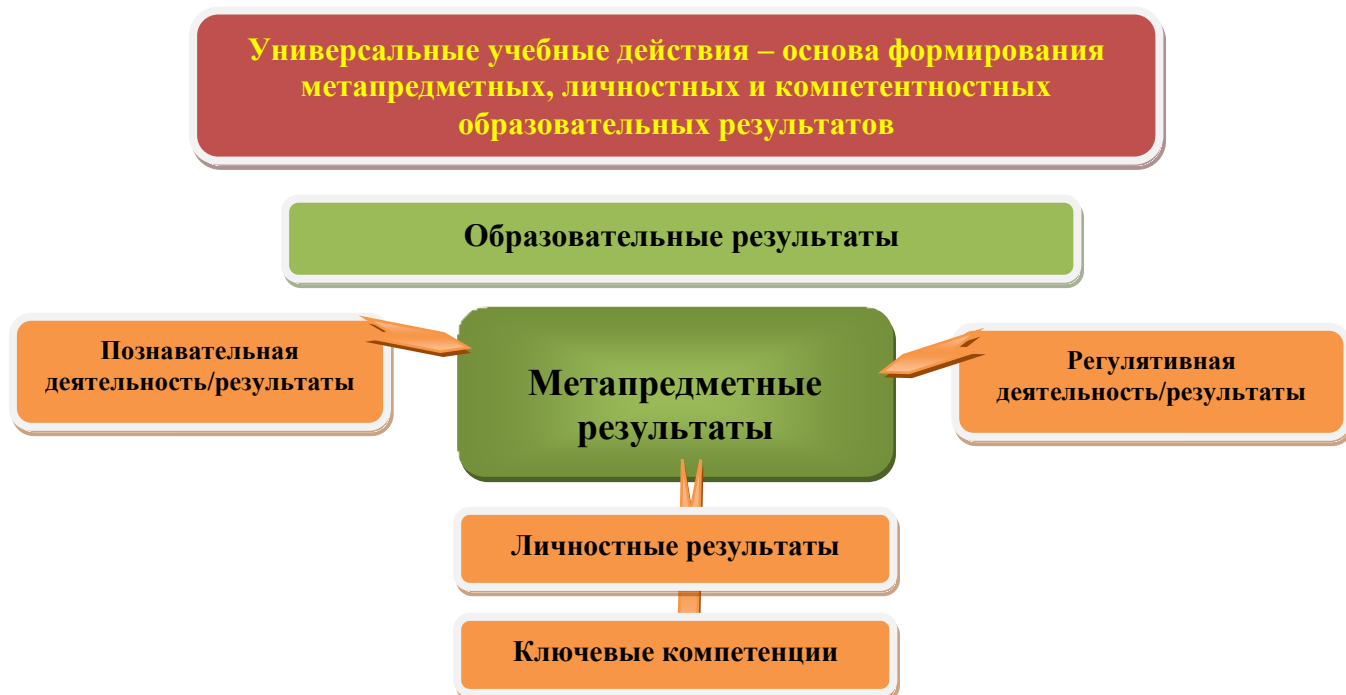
Универсальные учебные действия – основа формирования метапредметных, личностных и компетентностных образовательных результатов

Образовательные результаты

Познавательная деятельность/результаты

Метапредметные результаты

Регулятивная деятельность/результаты

Личностные результаты

Ключевые компетенции